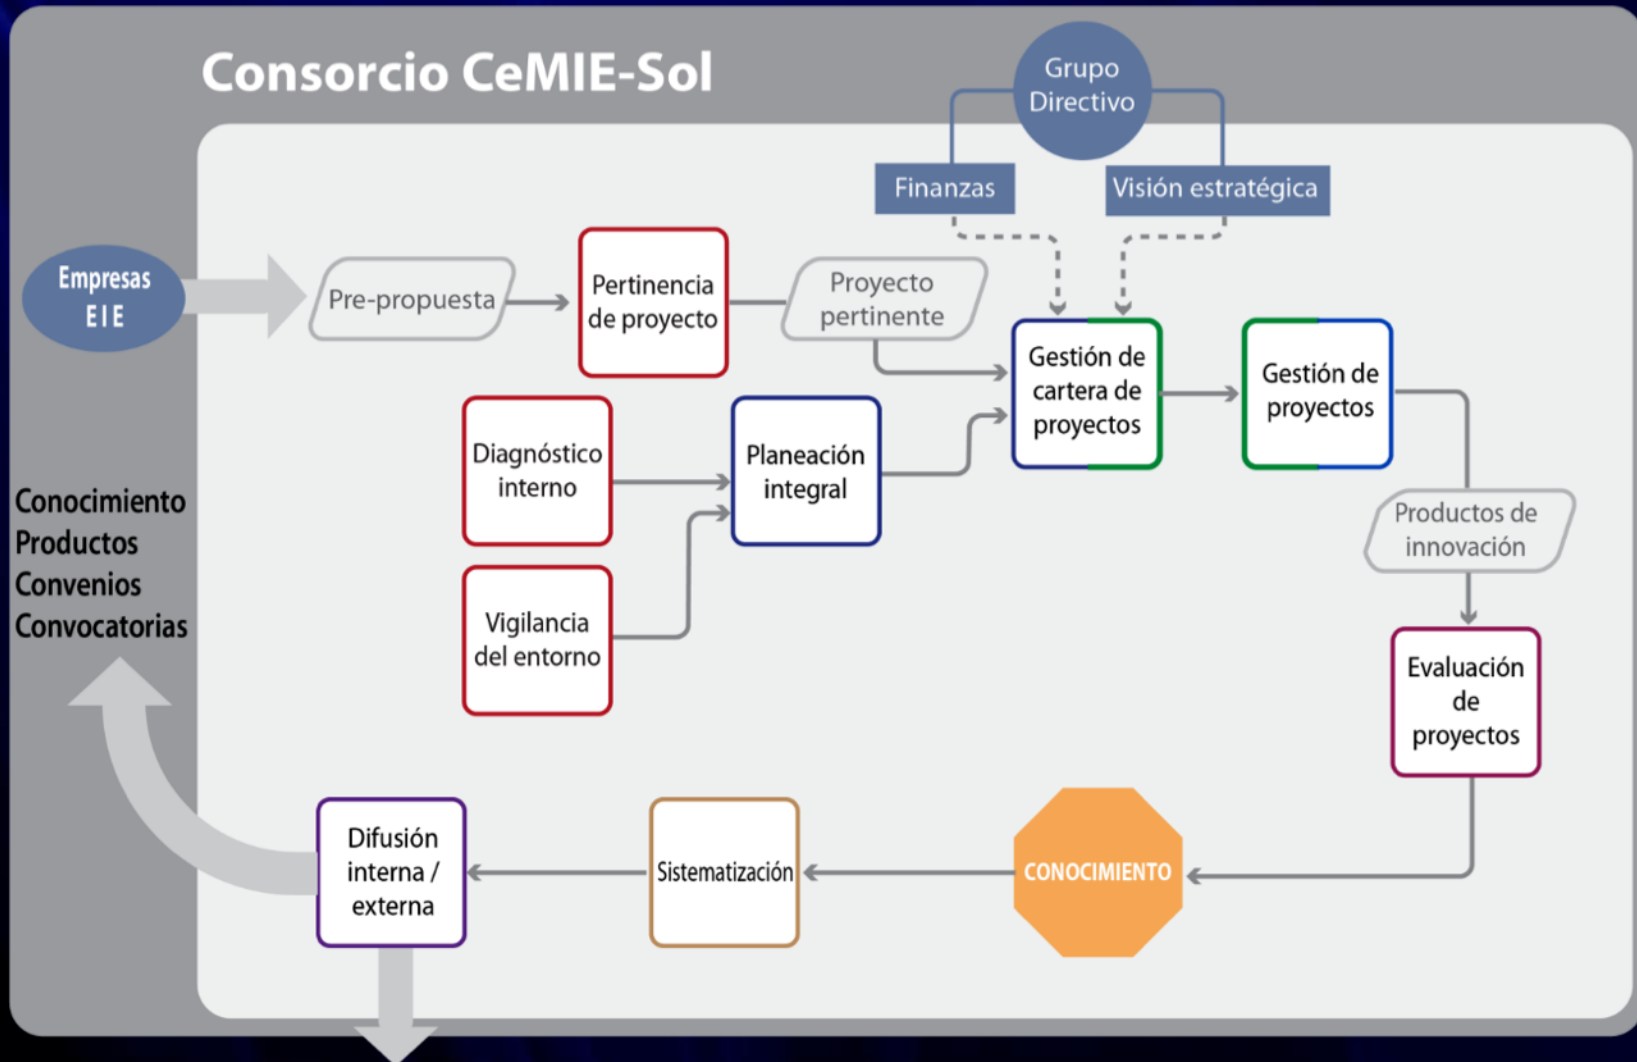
Consorcio CeMIE-Sol

Grupo Directivo

Finanzas

Visión estratégica

Empresas EIE

Pre-propuesta

Pertinencia de proyecto

Proyecto pertinente

Gestión de cartera de proyectos

Gestión de proyectos

Diagnóstico interno

Planeación integral

Vigilancia del entorno

Productos de innovación

Evaluación de proyectos

Conocimiento
Productos
Convenios
Convocatorias

Difusión interna / externa

Sistematización

CONOCIMIENTO